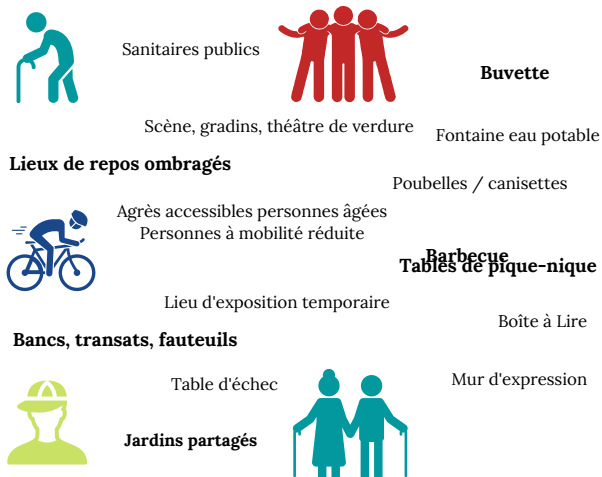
Sanitaires publics

Buvette

Scène, gradins, théâtre de verdure

Fontaine eau potable

Lieux de repos ombragés

Poubelles / canisettes

Agrès accessibles personnes âgées
Personnes à mobilité réduite

Barbecue

Tables de pique-nique

Lieu d'exposition temporaire

Boîte à Lire

Bancs, transats, fauteuils

Table d'échec

Mur d'expression

Jardins partagés